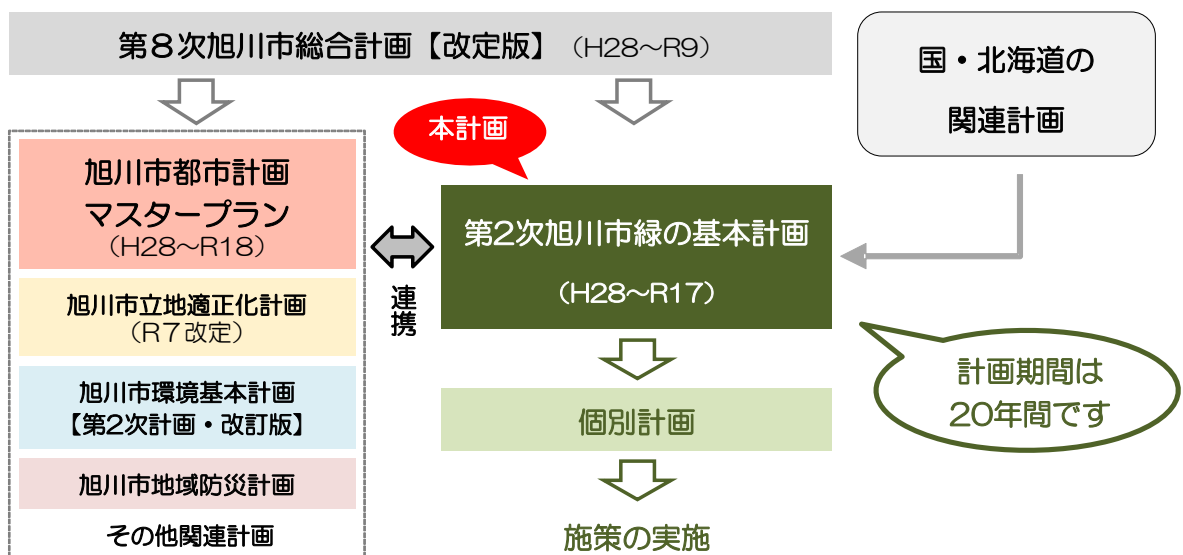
第８次旭川市総合計画【改定版】（H28～R9）

国・北海道の関連計画

本計画

旭川市都市計画マスタープラン（H28～R18）

旭川市立地適正化計画（R７改定）

旭川市環境基本計画【第2次計画・改訂版】

旭川市地域防災計画

その他関連計画

連携

第2次旭川市緑の基本計画

（H28～R17）

計画期間は20年間です

個別計画

施策の実施